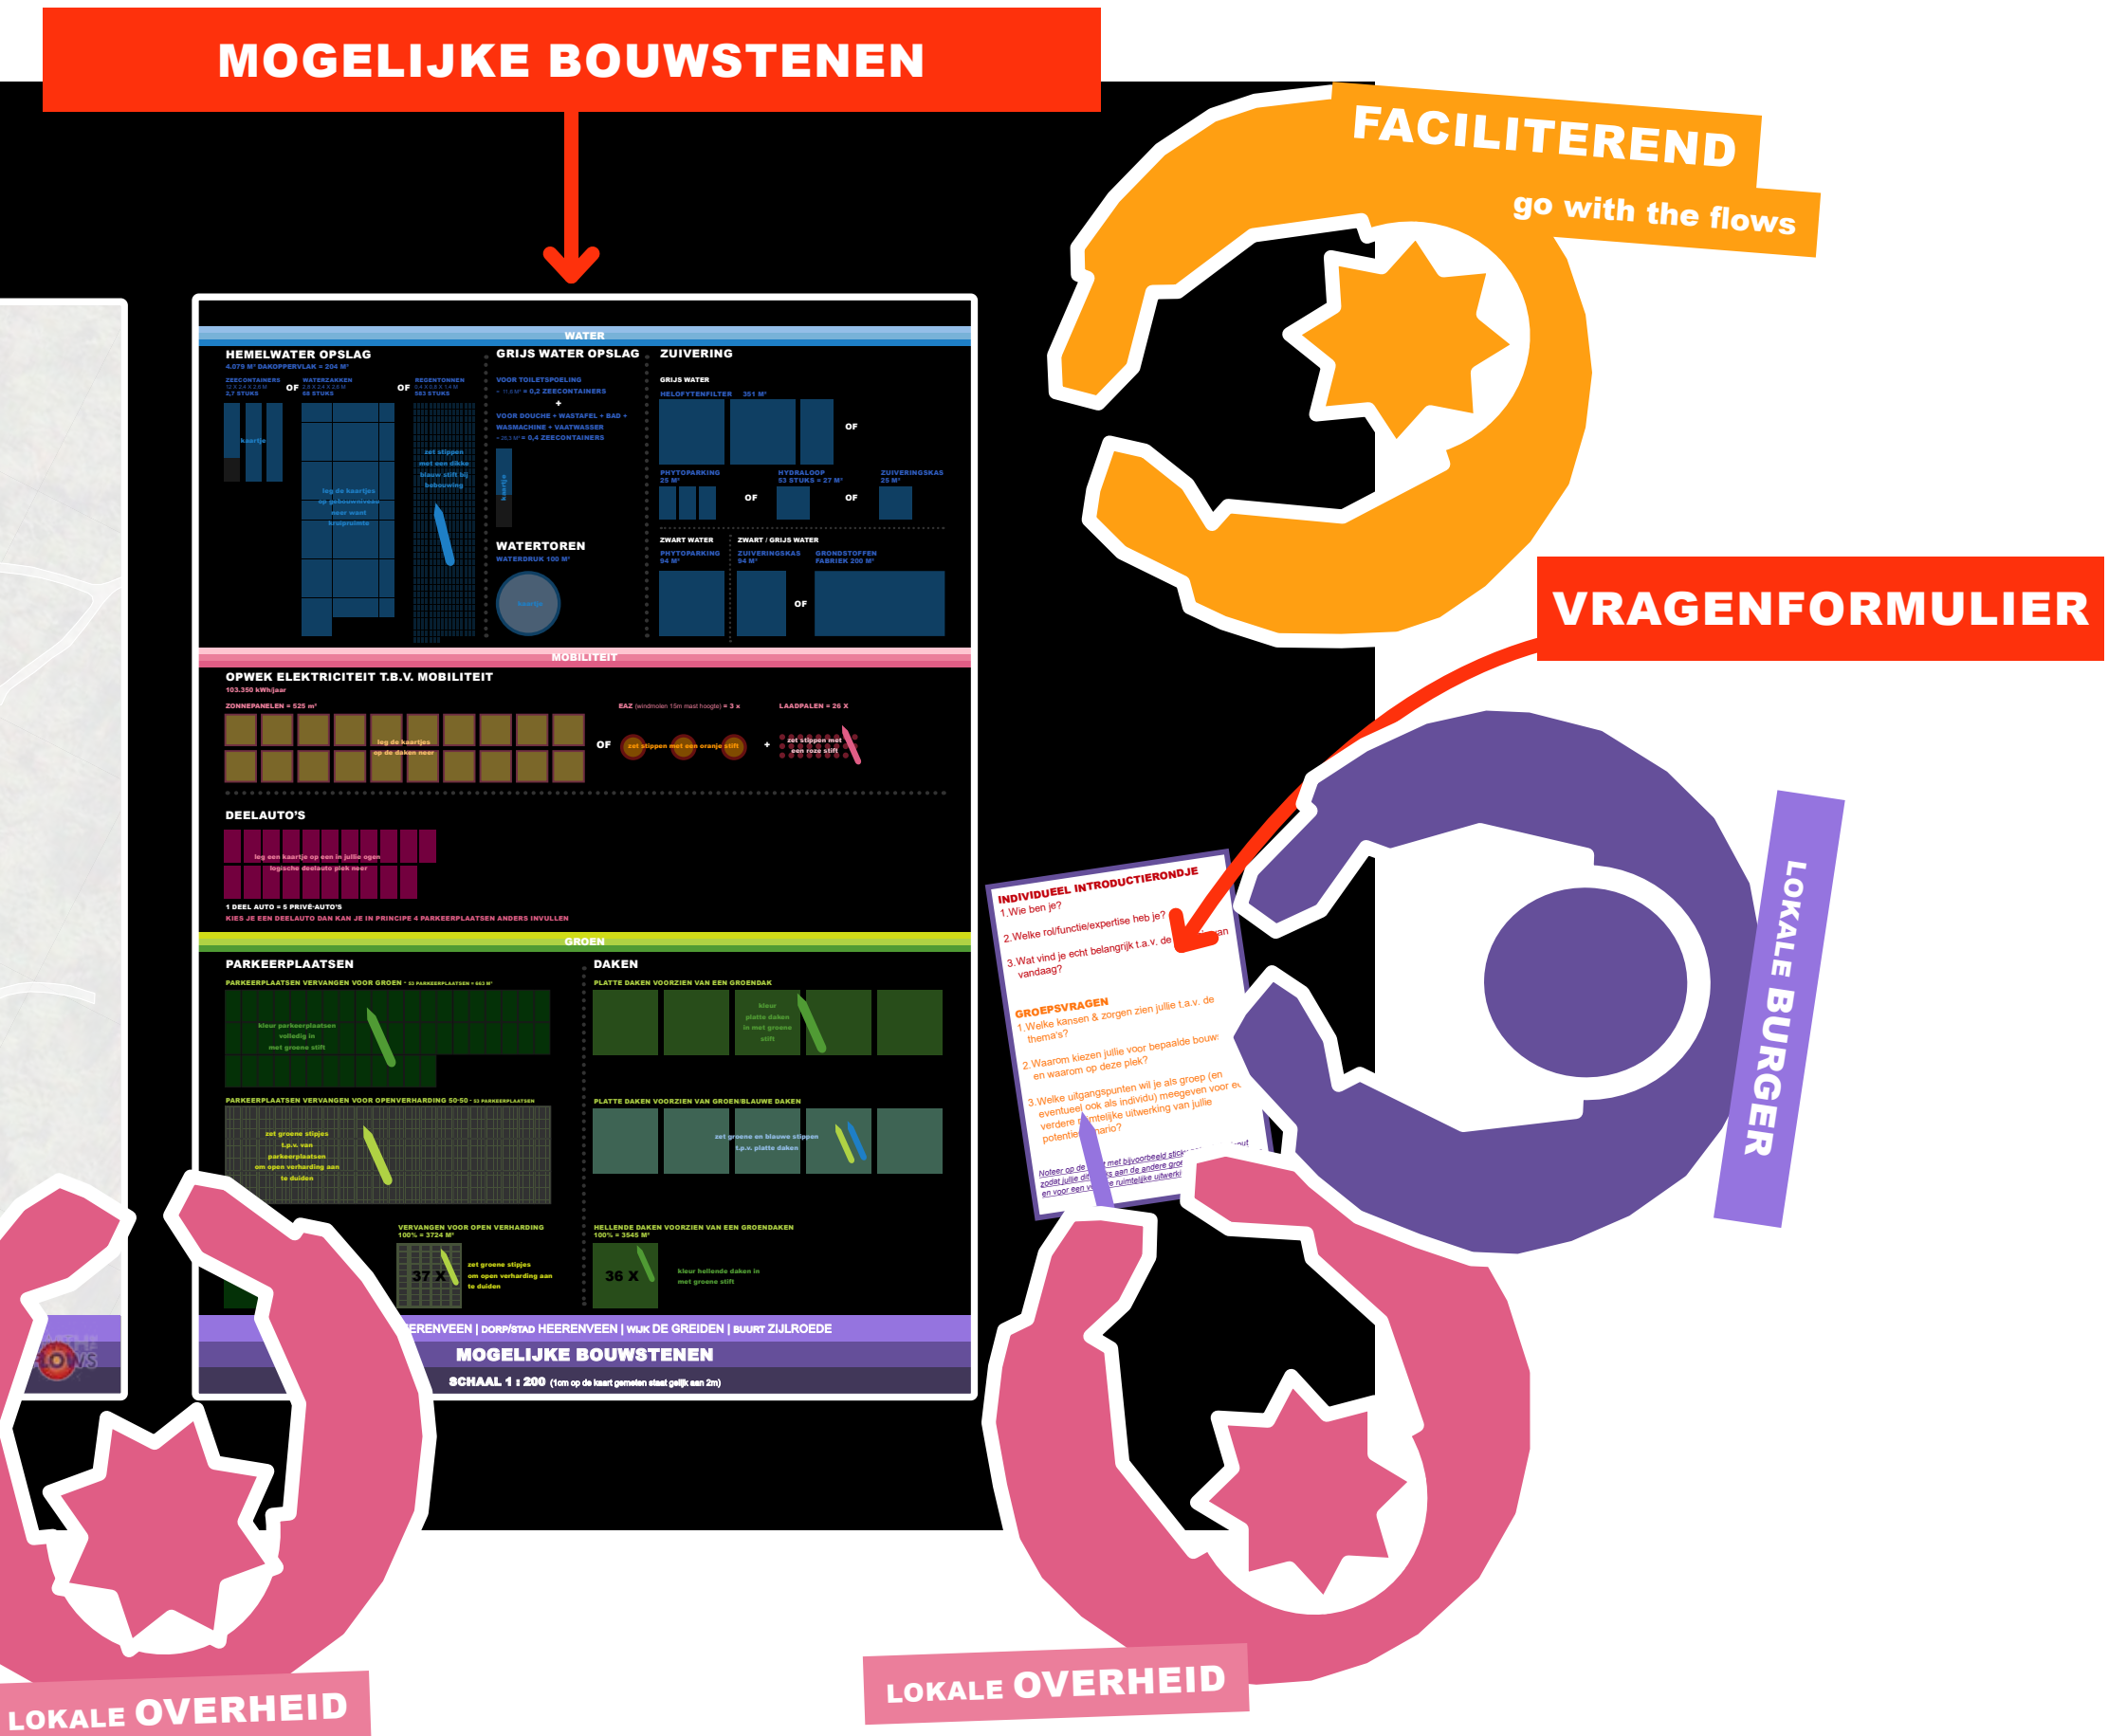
MOGELIJKE BOUWSTENEN

FACILITEREND
go with the flows

VRAGENFORMULIER

LOKALE BURGER

LOKALE OVERHEID

LOKALE OVERHEID

WATER

HEMELWATER OPSLAG
4.079 M² DAKOPPERVLAK = 204 M³

ZEECONTAINERS OF WATERZAKKEN OF REGENTONNEN

kaartje

leg de kaartjes op gebouwniveau neer want kruipruimte

zet stippen met een dikke blauwe stift bij bebouwing

GRIJS WATER OPSLAG
VOOR TOILETSPOELING = 0,2 ZEECONTAINERS
+
VOOR DOUCHE + WASTAFEL + BAD + WASMACHINE + VAATWASSER = 0,4 ZEECONTAINERS

WATERTOREN
WATERDRUK 100 M³

ZUIVERING
GRIJS WATER
HELOFYTENFILTER 351 M²
OF
PHYTOPARKING 25 M² OF HYDRALOOP 53 STUKS = 27 M² OF ZUIVERINGSKAS 25 M²

ZWART WATER
PHYTOPARKING 94 M²
ZWART / GRIJS WATER
ZUIVERINGSKAS 94 M² OF GRONDSTOFFEN FABRIEK 200 M²

MOBILITEIT

OPWEK ELEKTRICITEIT T.B.V. MOBILITEIT
103.350 kWh/jaar
ZONNEPANELEN = 525 m²
leg de kaartjes op de daken neer
OF
EAZ (windmolen 15m mast hoogte) = 3 x
zet stippen met een oranje stift
+
LAADPALEN = 26 X
zet stippen met een roze stift

DEELAUTO'S
leg een kaartje op een in jullie ogen logische deelauto plek neer
1 DEEL AUTO = 5 PRIVÉ-AUTO'S
KIES JE EEN DEELAUTO DAN KAN JE IN PRINCIPE 4 PARKEERPLAATSEN ANDERS INVULLEN

GROEN

PARKEERPLAATSEN
PARKEERPLAATSEN VERVANGEN VOOR GROEN
kleur parkeerplaatsen volledig in met groene stift
PARKEERPLAATSEN VERVANGEN VOOR OPENVERHARDING 50-50
zet groene stipjes t.p.v. van parkeerplaatsen om open verharding aan te duiden
VERVANGEN VOOR OPEN VERHARDING
100% = 3724 M²
37 X
zet groene stipjes om open verharding aan te duiden

DAKEN
PLATTE DAKEN VOORZIEN VAN EEN GROENDAK
kleur platte daken in met groene stift
PLATTE DAKEN VOORZIEN VAN GROEN/BLAUWE DAKEN
zet groene en blauwe stippen t.p.v. platte daken
HELLENDE DAKEN VOORZIEN VAN EEN GROENDAKEN
100% = 3545 M²
36 X
kleur hellende daken in met groene stift

ERENVEEN | DORP/STAD HEERENVEEN | WIJK DE GREIDEN | BUURT ZIJLROEDE
MOGELIJKE BOUWSTENEN
SCHAAL 1 : 200 (1cm op de kaart gemeten staat gelijk aan 2m)

INDIVIDUEEL INTRODUCTIERONDJE
1.Wie ben je?
2.Welke rol/functie/expertise heb je?
3.Wat vind je echt belangrijk t.a.v. de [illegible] vandaag?

GROEPSVRAGEN
1.Welke kansen & zorgen zien jullie t.a.v. de thema's?
2.Waarom kiezen jullie voor bepaalde bouw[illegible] en waarom op deze plek?
3.Welke uitgangspunten wil je als groep (en eventueel ook als individu) meegeven voor e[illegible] verdere ruimtelijke uitwerking van jullie potentie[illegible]nario?

Noteer op de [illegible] met bijvoorbeeld stick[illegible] zodat jullie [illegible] aan de andere groe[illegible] en voor een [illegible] ruimtelijke uitwerki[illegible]